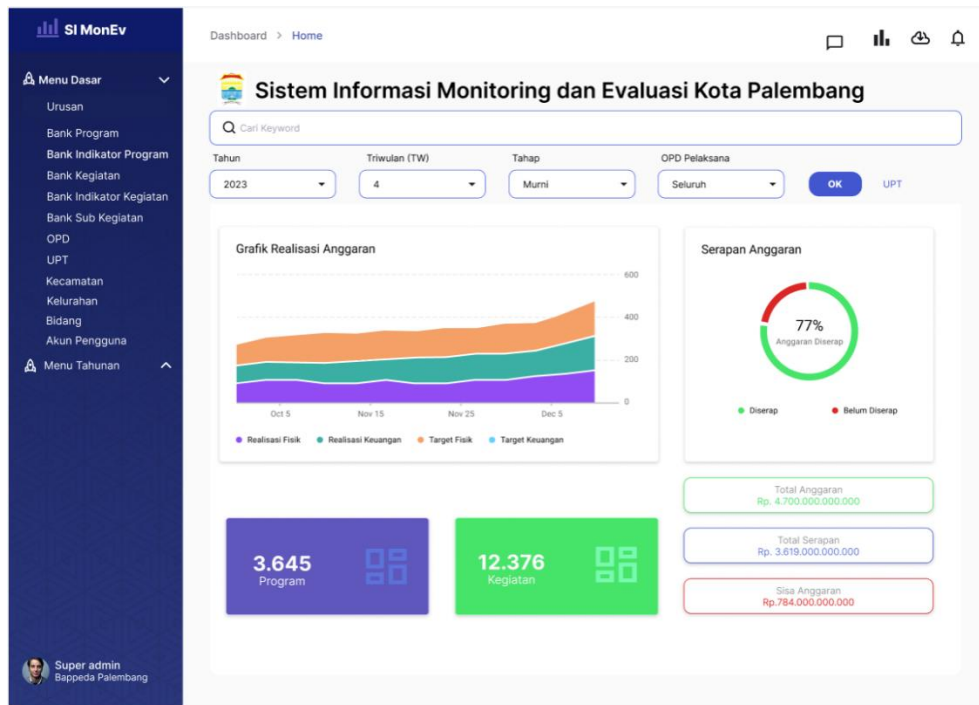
SI MonEv

Menu Dasar
Urusan
Bank Program
Bank Indikator Program
Bank Kegiatan
Bank Indikator Kegiatan
Bank Sub Kegiatan
OPD
UPT
Kecamatan
Kelurahan
Bidang
Akun Pengguna
Menu Tahunan

Super admin
Bappeda Palembang

Dashboard > Home

Sistem Informasi Monitoring dan Evaluasi Kota Palembang

Cari Keyword

Tahun
2023
Triwulan (TW)
4
Tahap
Murni
OPD Pelaksana
Seluruh
OK
UPT

Grafik Realisasi Anggaran
600
400
200
0
Oct 5
Nov 15
Nov 25
Dec 5
Realisasi Fisik
Realisasi Keuangan
Target Fisik
Target Keuangan

Serapan Anggaran
77%
Anggaran Diserap
Diserap
Belum Diserap

Total Anggaran
Rp. 4.700.000.000.000
Total Serapan
Rp. 3.619.000.000.000
Sisa Anggaran
Rp.784.000.000.000

3.645
Program

12.376
Kegiatan